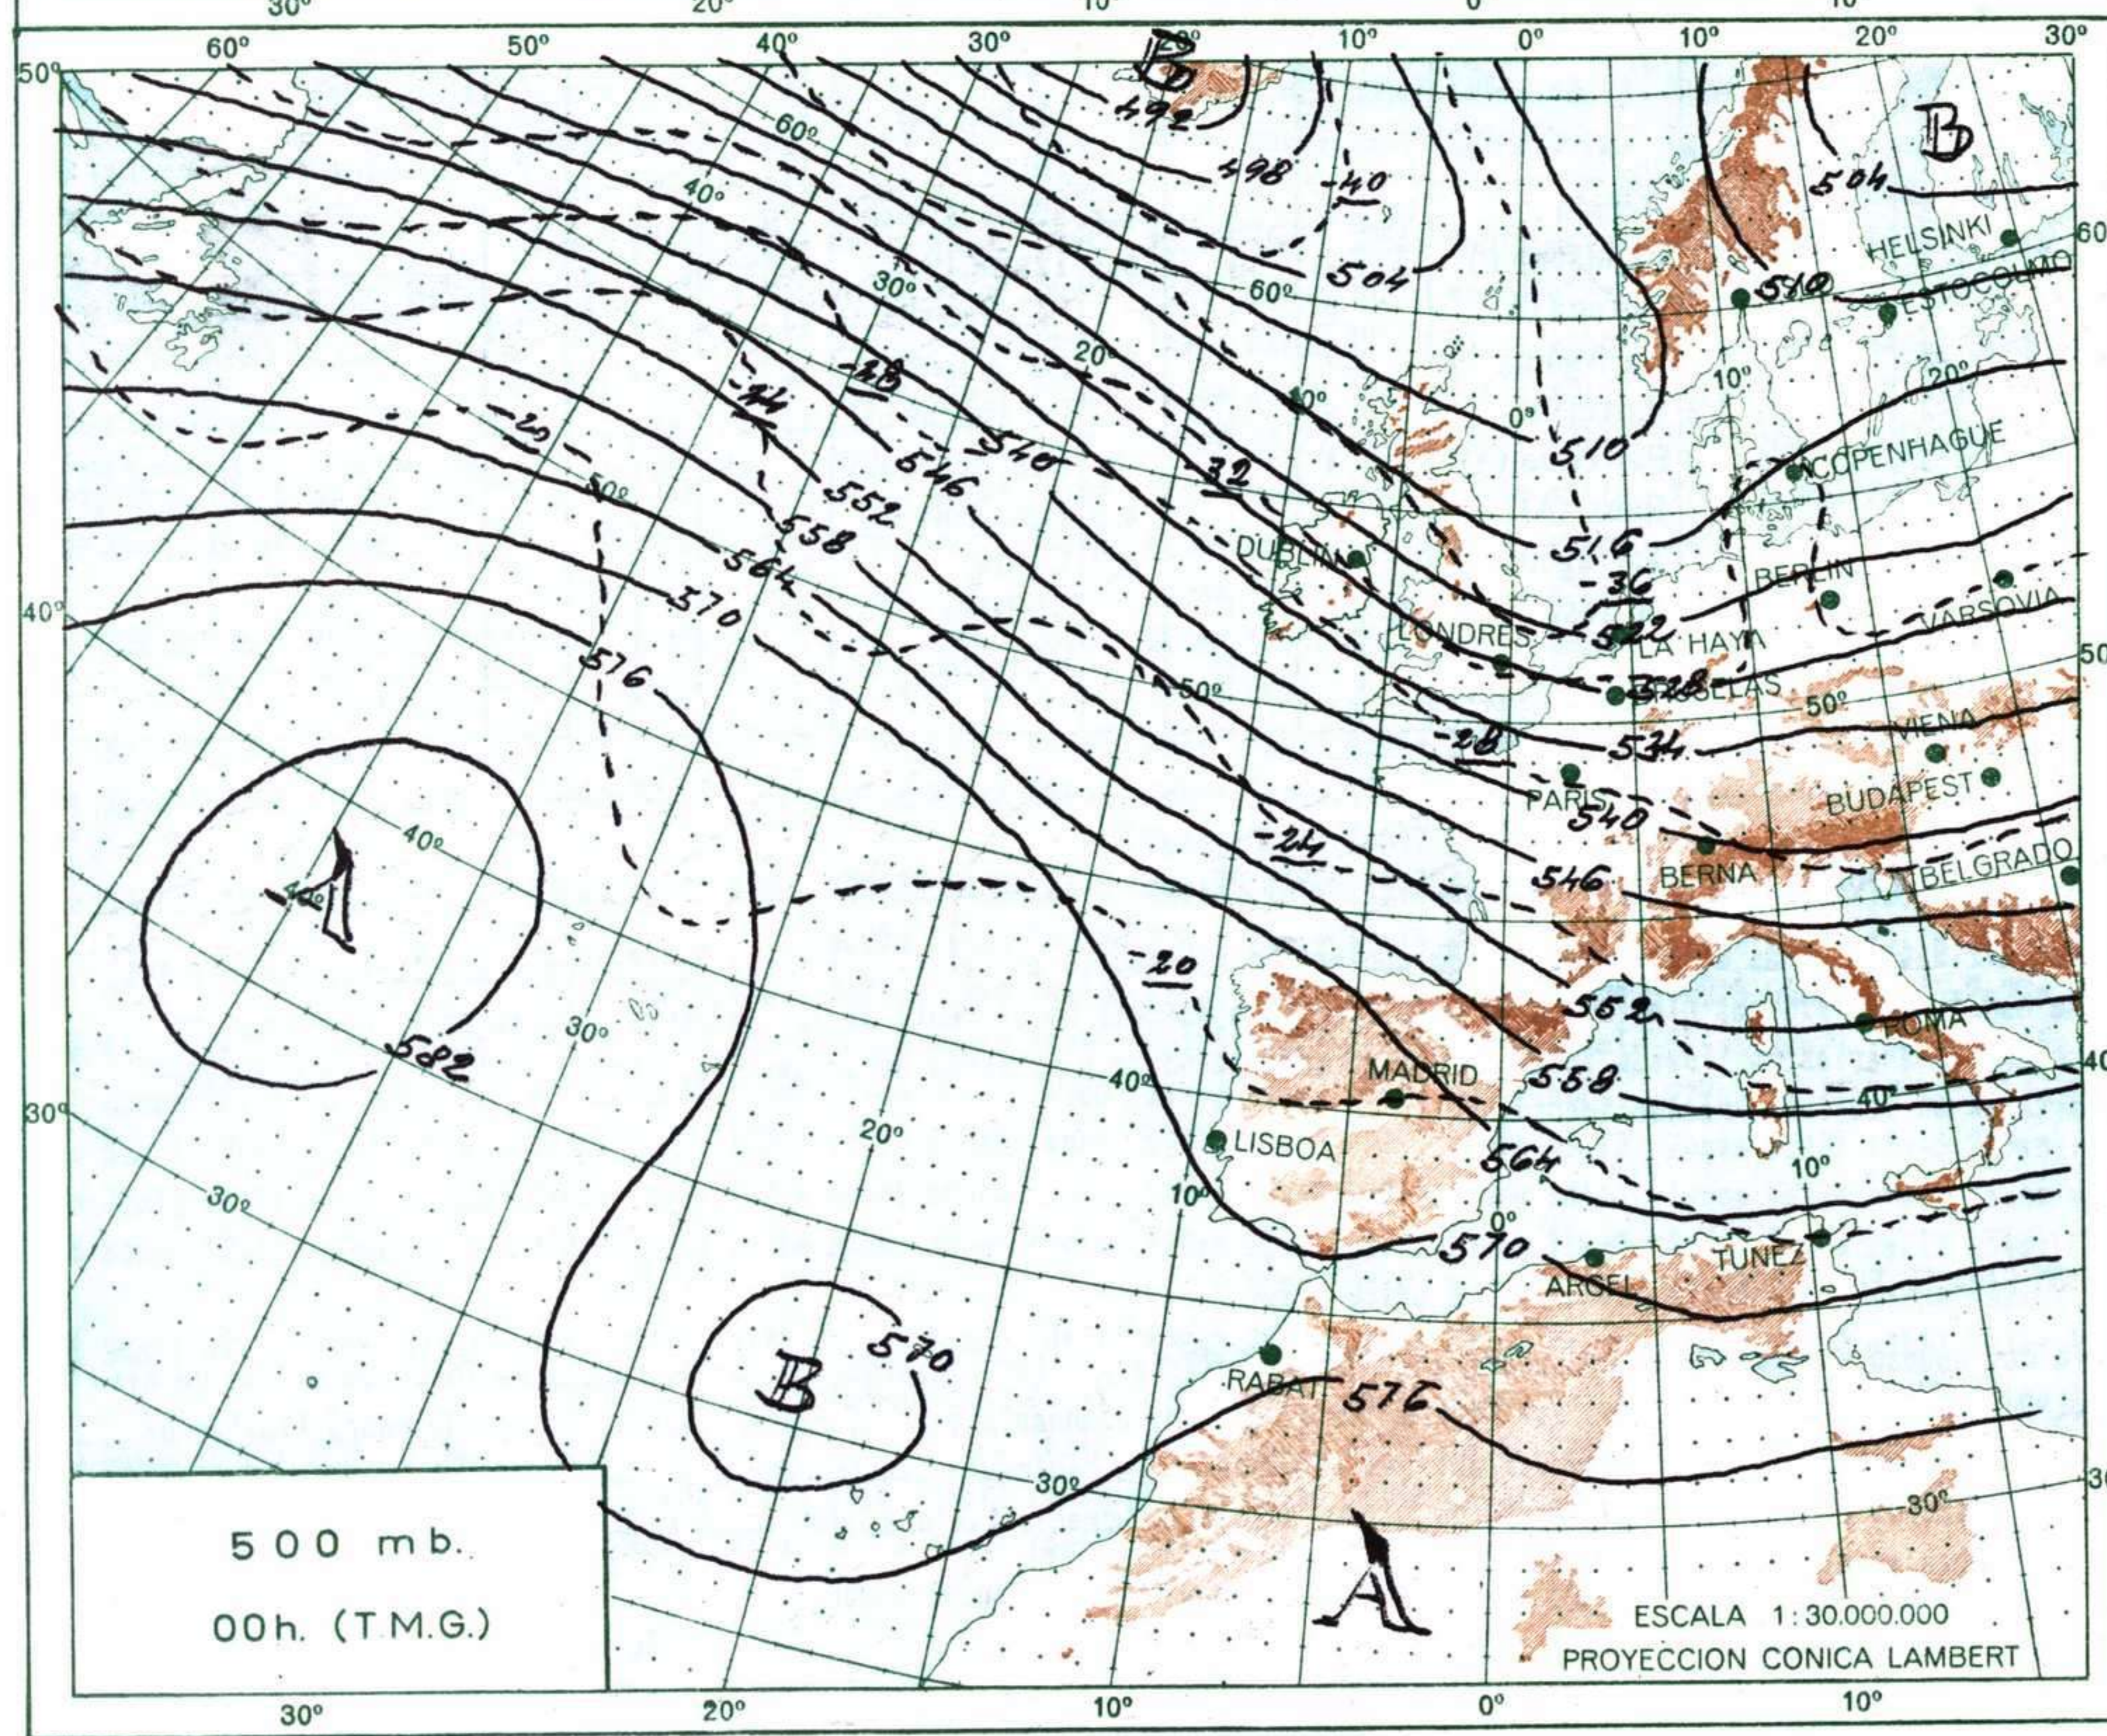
30° 20° 10° 0° 10°
60° 50° 40° 30° 20° 10° 0° 10° 20° 30°
50°
B
492
498
-40
504
60°
40°
30°
60°
B
504
HELSINKI
60
510
ESTOCOLMO
20
-48
-44
10°
20°
-20
40°
0°
510
COPENHAGUE
546
540
552
-32
50°
558
564
DUBLIN
516
BERLIN
-36
VARSOVIA
570
LONDRES
522
LA HAYA
40°
576
528
BRUSELAS
50
50°
50°
VIENA
-28
534
PARIS
BUDAPEST
540
40°
-24
BERNA
546
BELGRADO
A
40°
-20
552
ROMA
30°
582
MADRID
558
40°
40
40
30°
LISBOA
20°
564
10°
10°
30°
0°
570
TUNEZ
ARGEL
570
B
RABAT
576
30
30°
30°
500 mb.
00h. (T.M.G.)
A
ESCALA 1 : 30.000.000
PROYECCION CONICA LAMBERT
30° 20° 10° 0° 10°